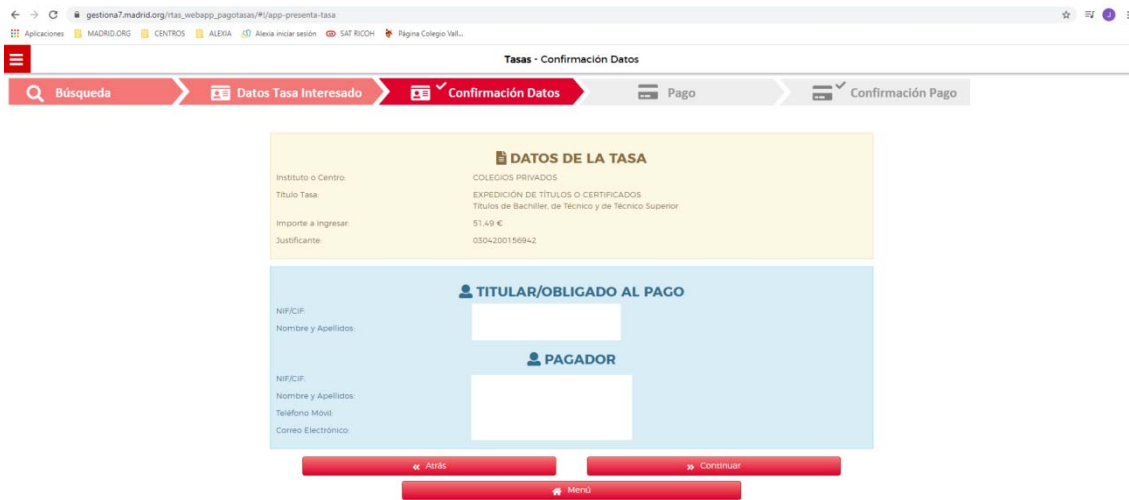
gestiona7.madrid.org/rtas_webapp_pagotasas/#!/app-presenta-tasa

Aplicaciones MADRID.ORG CENTROS ALEXIA Alexia iniciar sesión SAT RICOH Página Colegio Vall...

Tasas - Confirmación Datos

Búsqueda Datos Tasa Interesado Confirmación Datos Pago Confirmación Pago

DATOS DE LA TASA

Instituto o Centro: COLEGIOS PRIVADOS

Titulo Tasa: EXPEDICIÓN DE TÍTULOS O CERTIFICADOS Títulos de Bachiller, de Técnico y de Técnico Superior

Importe a ingresar: 51.49 €

Justificante: 0304200156942

TITULAR/OBLIGADO AL PAGO

NIF/CIF:

Nombre y Apellidos:

PAGADOR

NIF/CIF:

Nombre y Apellidos:

Teléfono Móvil:

Correo Electrónico:

« Atrás » Continuar

Menú